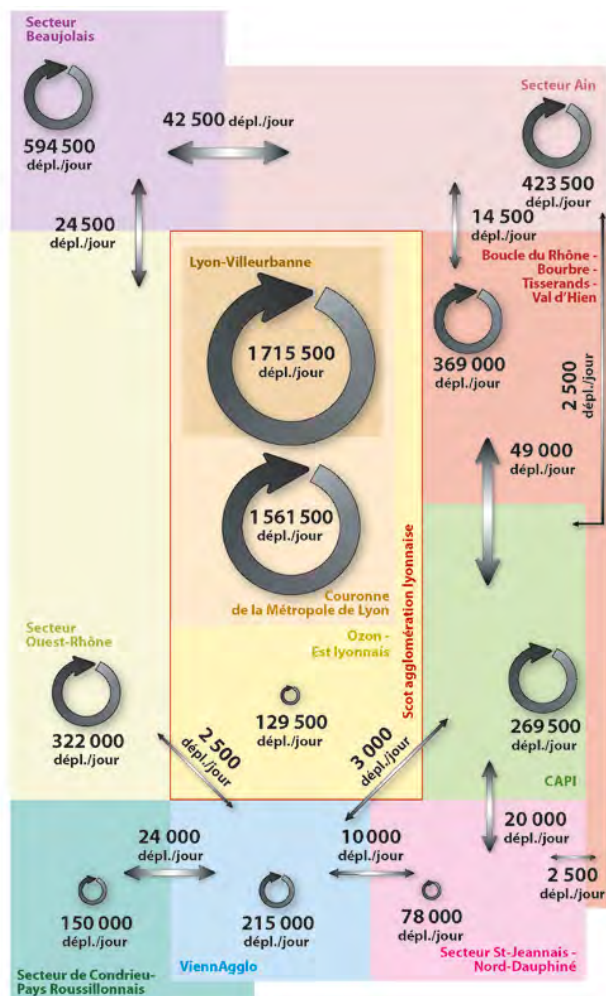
Secteur Beaujolais

594 500 dépl./jour

42 500 dépl./jour

Secteur Ain

423 500 dépl./jour

24 500 dépl./jour

14 500 dépl./jour

Lyon-Villeurbanne

1 715 500 dépl./jour

Boucle du Rhône - Bourbre - Tisserands - Val d'Hien

369 000 dépl./jour

2 500 dépl./jour

49 000 dépl./jour

1 561 500 dépl./jour

Couronne de la Métropole de Lyon

Scot agglomération lyonnaise

Ozon - Est lyonnais

Secteur Ouest-Rhône

129 500 dépl./jour

269 500 dépl./jour

322 000 dépl./jour

2 500 dépl./jour

3 000 dépl./jour

CAPI

24 000 dépl./jour

10 000 dépl./jour

20 000 dépl./jour

2 500 dépl./jour

150 000 dépl./jour

215 000 dépl./jour

78 000 dépl./jour

ViennAgglo

Secteur St-Jeannais - Nord-Dauphiné

Secteur de Condrieu-Pays Roussillonnais